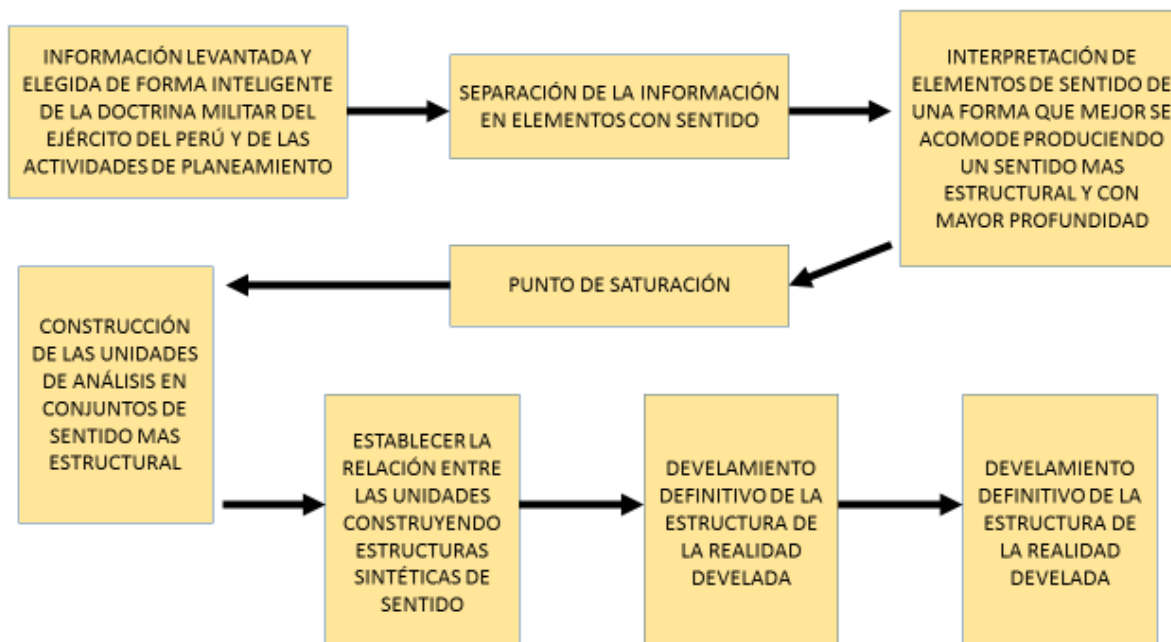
INFORMACIÓN LEVANTADA Y ELEGIDA DE FORMA INTELIGENTE DE LA DOCTRINA MILITAR DEL EJÉRCITO DEL PERÚ Y DE LAS ACTIVIDADES DE PLANEAMIENTO

SEPARACIÓN DE LA INFORMACIÓN EN ELEMENTOS CON SENTIDO

INTERPRETACIÓN DE ELEMENTOS DE SENTIDO DE UNA FORMA QUE MEJOR SE ACOMODE PRODUCIENDO UN SENTIDO MAS ESTRUCTURAL Y CON MAYOR PROFUNDIDAD

PUNTO DE SATURACIÓN

CONSTRUCCIÓN DE LAS UNIDADES DE ANÁLISIS EN CONJUNTOS DE SENTIDO MAS ESTRUCTURAL

ESTABLECER LA RELACIÓN ENTRE LAS UNIDADES CONSTRUYENDO ESTRUCTURAS SINTÉTICAS DE SENTIDO

DEVELAMIENTO DEFINITIVO DE LA ESTRUCTURA DE LA REALIDAD DEVELADA

DEVELAMIENTO DEFINITIVO DE LA ESTRUCTURA DE LA REALIDAD DEVELADA